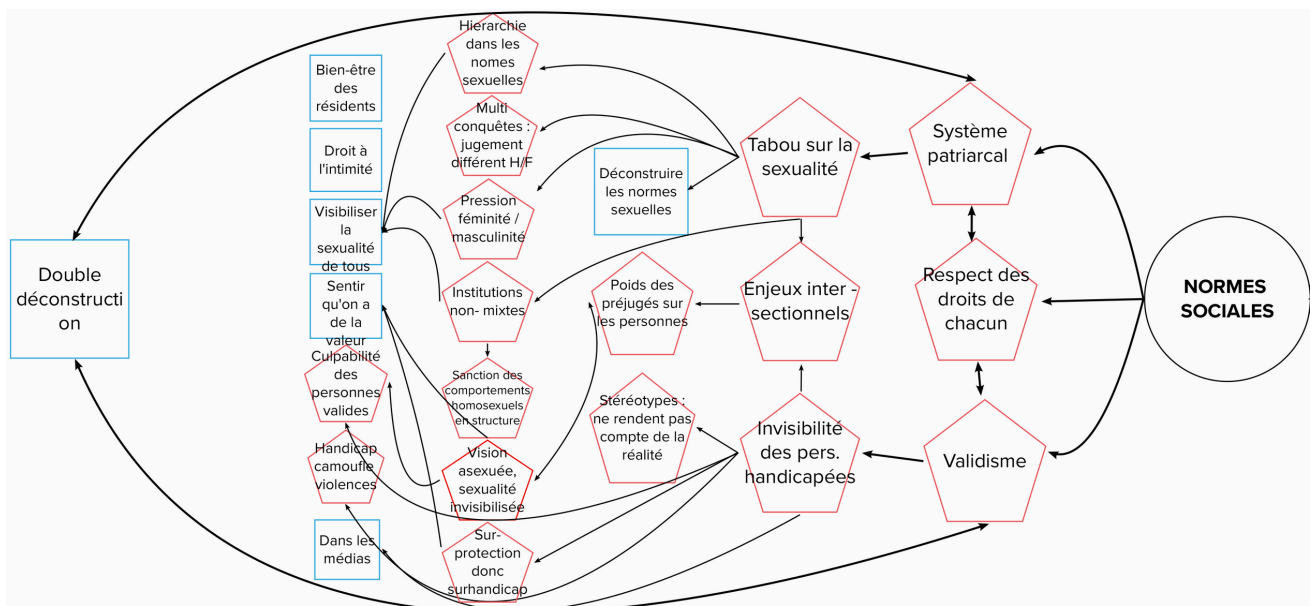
NORMES SOCIALES

Système patriarcal

Respect des droits de chacun

Validisme

Tabou sur la sexualité

Enjeux inter - sectionnels

Invisibilité des pers. handicapées

Hierarchie dans les nomes sexuelles

Multi conquêtes : jugement différent H/F

Pression féminité / masculinité

Déconstruire les normes sexuelles

Institutions non- mixtes

Poids des préjugés sur les personnes

Sanction des comportements homosexuels en structure

Stéréotypes : ne rendent pas compte de la réalité

Vision asexuée, sexualité invisibilisée

Sur-protection donc surhandicap

Bien-être des résidents

Droit à l'intimité

Visibiliser la sexualité de tous

Sentir qu'on a de la valeur

Culpabilité des personnes valides

Handicap camoufle violences

Dans les médias

Double déconstruction